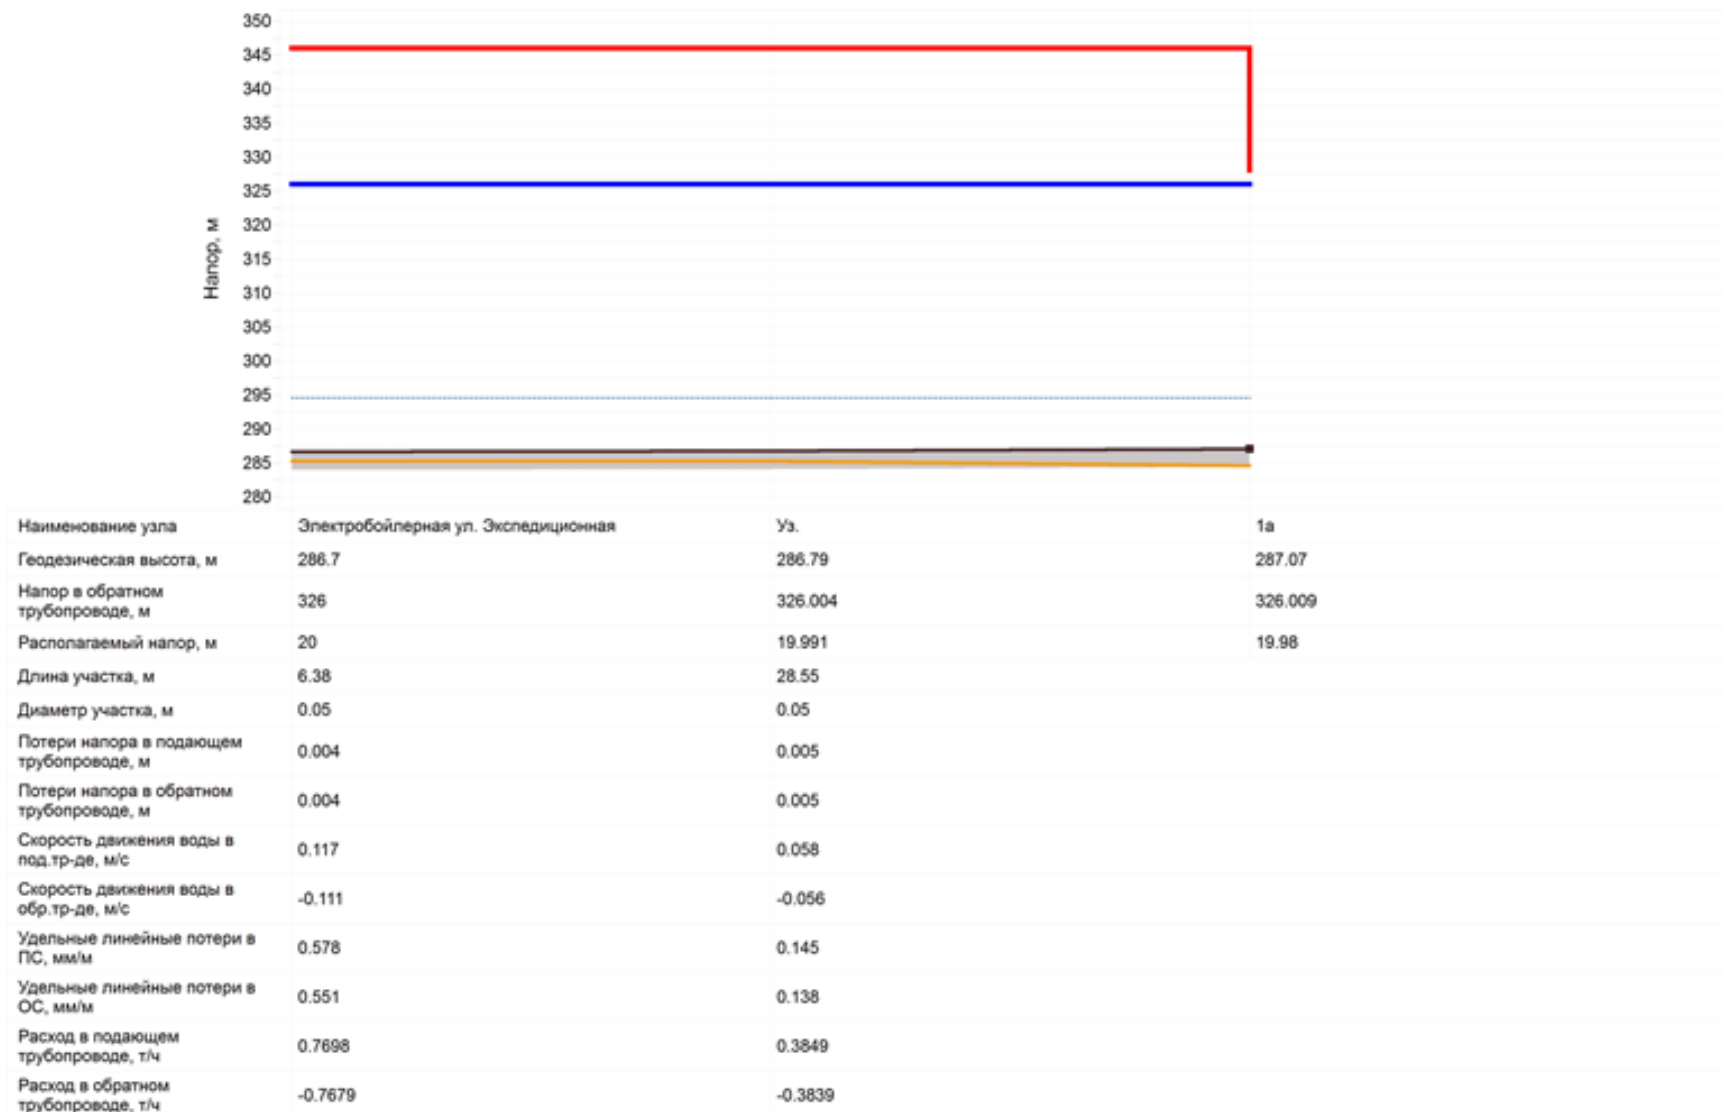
350
345
340
335
330
325
320
315
310
305
300
295
290
285
280

Напор, м

| Наименование узла | Электробойлерная ул. Экспедиционная | Уз. | 1а |
|---|---|---|---|
| Геодезическая высота, м | 286.7 | 286.79 | 287.07 |
| Напор в обратном трубопроводе, м | 326 | 326.004 | 326.009 |
| Располагаемый напор, м | 20 | 19.991 | 19.98 |
| Длина участка, м | 6.38 | 28.55 | |
| Диаметр участка, м | 0.05 | 0.05 | |
| Потери напора в подающем трубопроводе, м | 0.004 | 0.005 | |
| Потери напора в обратном трубопроводе, м | 0.004 | 0.005 | |
| Скорость движения воды в под.тр-де, м/с | 0.117 | 0.058 | |
| Скорость движения воды в обр.тр-де, м/с | -0.111 | -0.056 | |
| Удельные линейные потери в ПС, мм/м | 0.578 | 0.145 | |
| Удельные линейные потери в ОС, мм/м | 0.551 | 0.138 | |
| Расход в подающем трубопроводе, т/ч | 0.7698 | 0.3849 | |
| Расход в обратном трубопроводе, т/ч | -0.7679 | -0.3839 | |